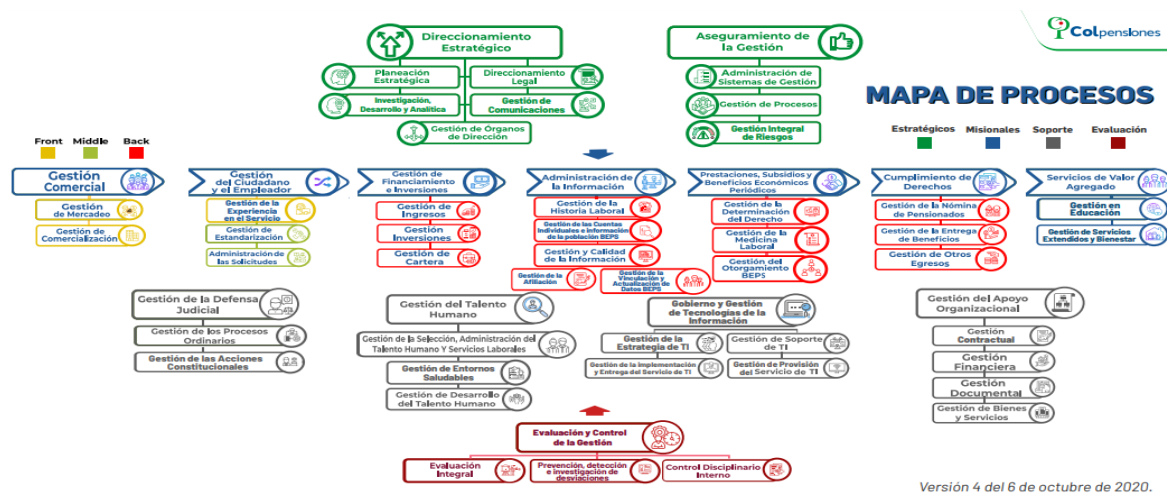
Colpensiones

MAPA DE PROCESOS

Direccionamiento Estratégico

Planeación Estratégica

Direccionamiento Legal

Investigación, Desarrollo y Analítica

Gestión de Comunicaciones

Gestión de Órganos de Dirección

Aseguramiento de la Gestión

Administración de Sistemas de Gestión

Gestión de Procesos

Gestión Integral de Riesgos

Estratégicos Misionales Soporte Evaluación

Front Middle Back

Gestión Comercial

Gestión de Mercadeo

Gestión de Comercialización

Gestión del Ciudadano y el Empleador

Gestión de la Experiencia en el Servicio

Gestión de Estandarización

Administración de las Solicitudes

Gestión de Financiamiento e Inversiones

Gestión de Ingresos

Gestión Inversiones

Gestión de Cartera

Administración de la Información

Gestión de la Historia Laboral

Gestión de las Cuentas Individuales e Información de la población BEPS

Gestión y Calidad de la Información

Gestión de la Afiliación

Gestión de la Vinculación y Actualización de Datos BEPS

Prestaciones, Subsidios y Beneficios Económicos Periódicos

Gestión de la Determinación del Derecho

Gestión de la Medicina Laboral

Gestión del Otorgamiento BEPS

Cumplimiento de Derechos

Gestión de la Nómina de Pensionados

Gestión de la Entrega de Beneficios

Gestión de Otros Egresos

Servicios de Valor Agregado

Gestión en Educación

Gestión de Servicios Extendidos y Bienestar

Gestión de la Defensa Judicial

Gestión de los Procesos Ordinarios

Gestión de las Acciones Constitucionales

Gestión del Talento Humano

Gestión de la Selección, Administración del Talento Humano Y Servicios Laborales

Gestión de Entornos Saludables

Gestión de Desarrollo del Talento Humano

Gobierno y Gestión de Tecnologías de la Información

Gestión de la Estrategia de TI

Gestión de Soporte de TI

Gestión de la Implementación y Entrega del Servicio de TI

Gestión de Provisión del Servicio de TI

Gestión del Apoyo Organizacional

Gestión Contractual

Gestión Financiera

Gestión Documental

Gestión de Bienes y Servicios

Evaluación y Control de la Gestión

Evaluación Integral

Prevención, detección e investigación de desviaciones

Control Disciplinario Interno

Versión 4 del 6 de octubre de 2020.